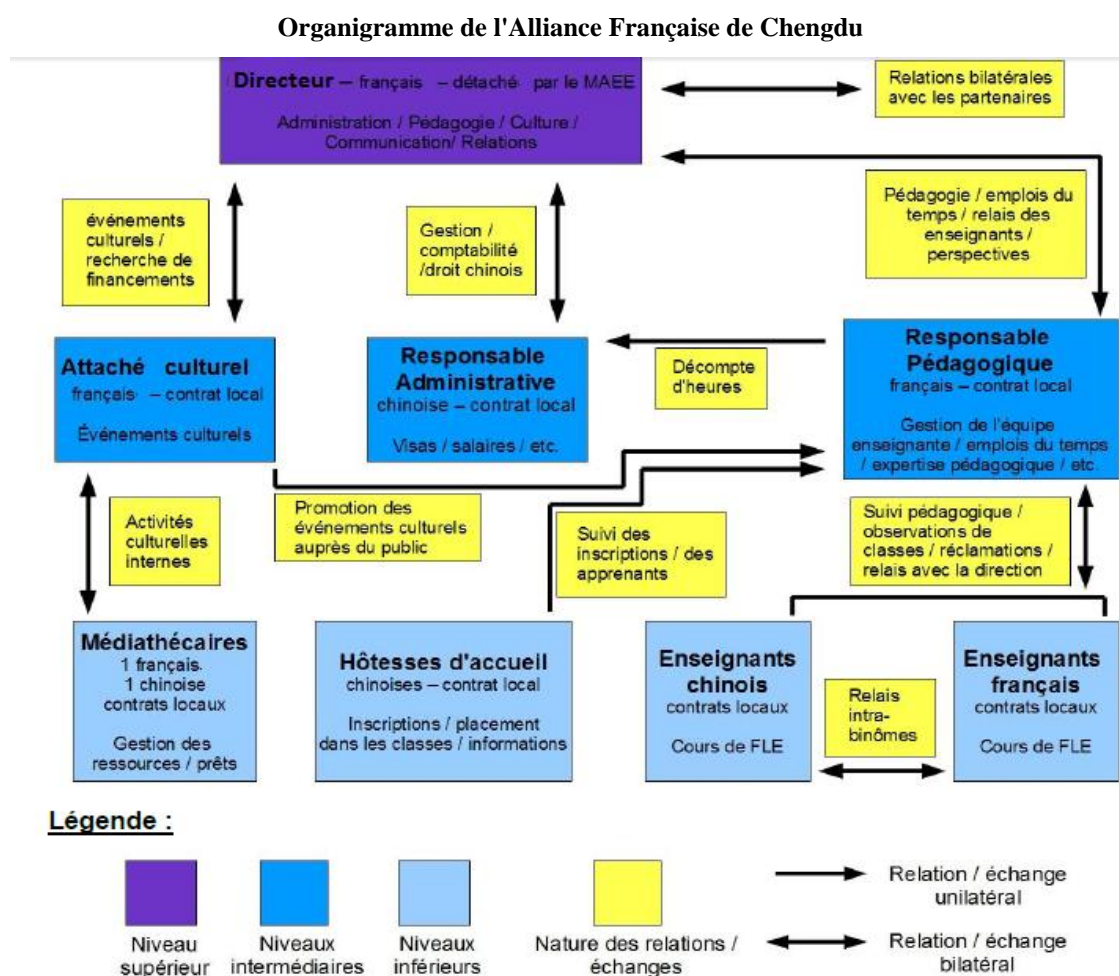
Organigramme de l'Alliance Française de Chengdu

Directeur – français – détaché par le MAEE

Administration / Pédagogie / Culture / Communication/ Relations

Relations bilatérales avec les partenaires

événements culturels / recherche de financements

Gestion / comptabilité /droit chinois

Pédagogie / emplois du temps / relais des enseignants / perspectives

Attaché culturel
français – contrat local

Événements culturels

Responsable Administrative
chinoise – contrat local

Visas / salaires / etc.

Décompte d'heures

Responsable Pédagogique
français – contrat local

Gestion de l'équipe enseignante / emplois du temps / expertise pédagogique / etc.

Activités culturelles internes

Promotion des événements culturels auprès du public

Suivi des inscriptions / des apprenants

Suivi pédagogique / observations de classes / réclamations / relais avec la direction

Médiathécaires
1 français
1 chinoise
contrats locaux

Gestion des ressources / prêts

Hôtesses d'accueil
chinoises – contrat local

Inscriptions / placement dans les classes / informations

Enseignants chinois
contrats locaux

Cours de FLE

Relais intra-binômes

Enseignants français
contrats locaux

Cours de FLE

Légende :

Niveau supérieur

Niveaux intermédiaires

Niveaux inférieurs

Nature des relations / échanges

Relation / échange unilatéral

Relation / échange bilatéral